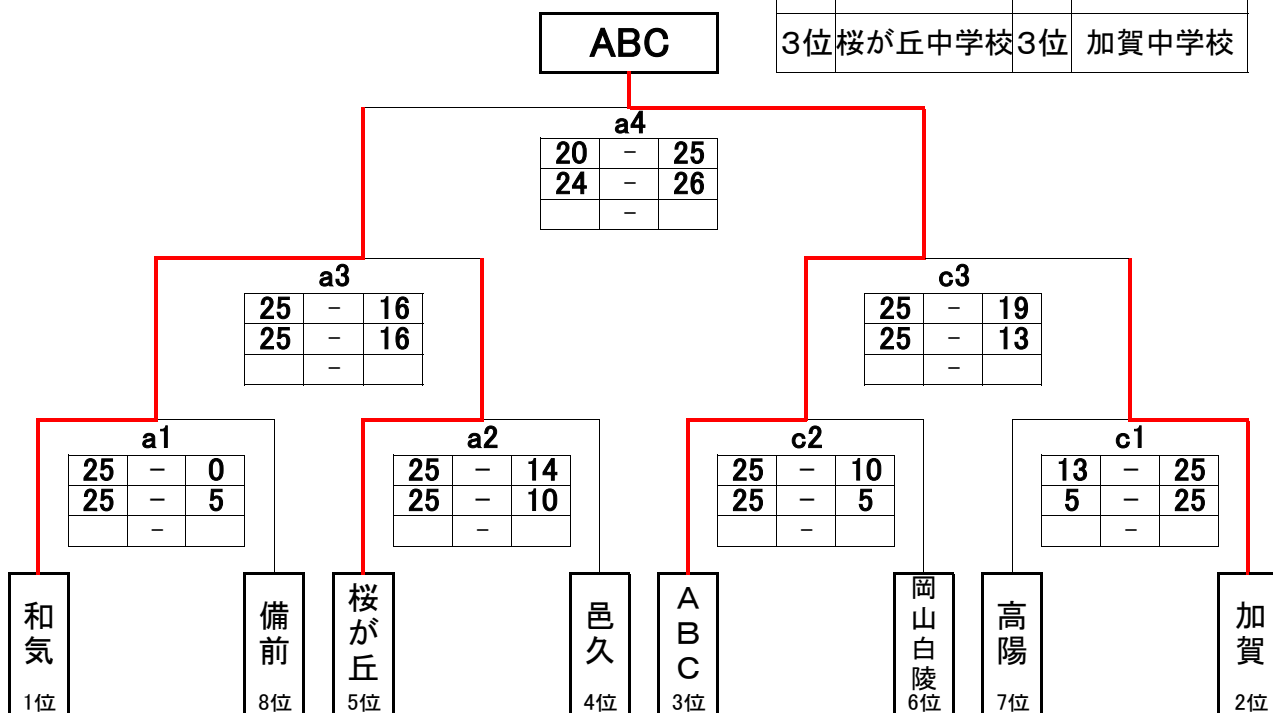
ABC

| 3位 | 桜が丘中学校 | 3位 | 加賀中学校 |
|---|---|---|---|

a4
| 20 | - | 25 |
|---|---|---|
| 24 | - | 26 |
|  | - |  |

a3
| 25 | - | 16 |
|---|---|---|
| 25 | - | 16 |
|  | - |  |

c3
| 25 | - | 19 |
|---|---|---|
| 25 | - | 13 |
|  | - |  |

a1
| 25 | - | 0 |
|---|---|---|
| 25 | - | 5 |
|  | - |  |

a2
| 25 | - | 14 |
|---|---|---|
| 25 | - | 10 |
|  | - |  |

c2
| 25 | - | 10 |
|---|---|---|
| 25 | - | 5 |
|  | - |  |

c1
| 13 | - | 25 |
|---|---|---|
| 5 | - | 25 |
|  | - |  |

和気 1位
備前 8位
桜が丘 5位
邑久 4位
ABC 3位
岡山白陵 6位
高陽 7位
加賀 2位